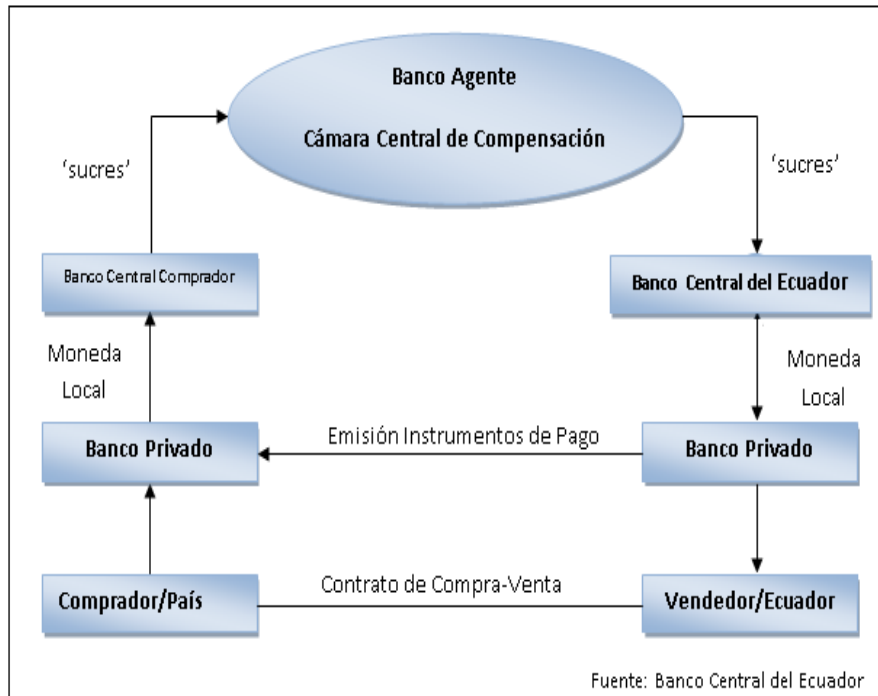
Banco Agente

Cámara Central de Compensación

'sucres'

'sucres'

Banco Central Comprador

Banco Central del Ecuador

Moneda Local

Moneda Local

Banco Privado

Emisión Instrumentos de Pago

Banco Privado

Comprador/País

Contrato de Compra-Venta

Vendedor/Ecuador

Fuente: Banco Central del Ecuador